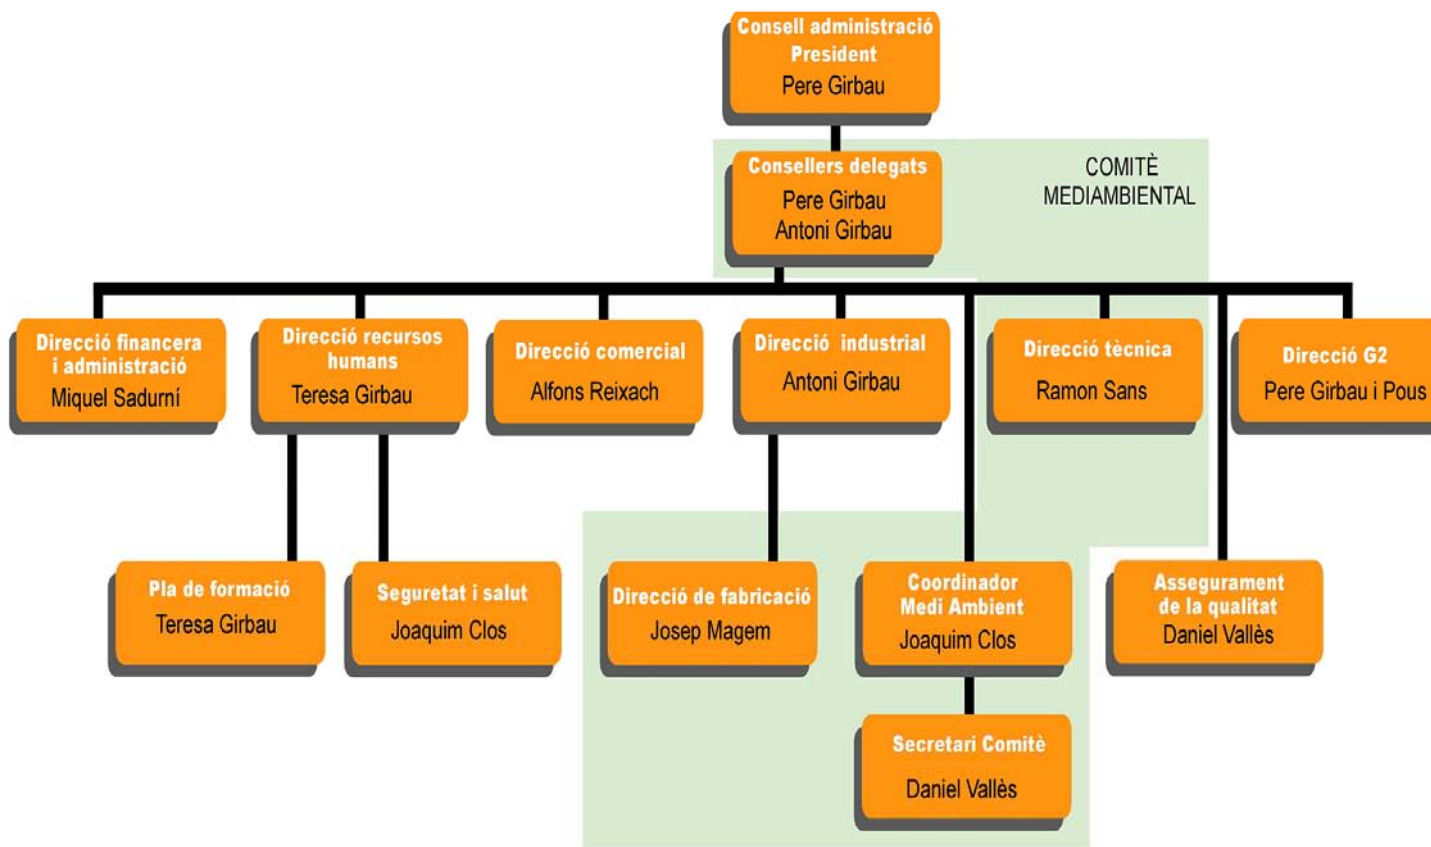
Consell administració
President
Pere Girbau

Consellers delegats
Pere Girbau
Antoni Girbau

COMITÈ MEDIAMBIENTAL

Direcció financera i administració
Miquel Sadurní

Direcció recursos humans
Teresa Girbau

Direcció comercial
Alfons Reixach

Direcció industrial
Antoni Girbau

Direcció tècnica
Ramon Sans

Direcció G2
Pere Girbau i Pous

Pla de formació
Teresa Girbau

Seguretat i salut
Joaquim Clos

Direcció de fabricació
Josep Magem

Coordinador Medi Ambient
Joaquim Clos

Assegurament de la qualitat
Daniel Vallès

Secretari Comitè
Daniel Vallès